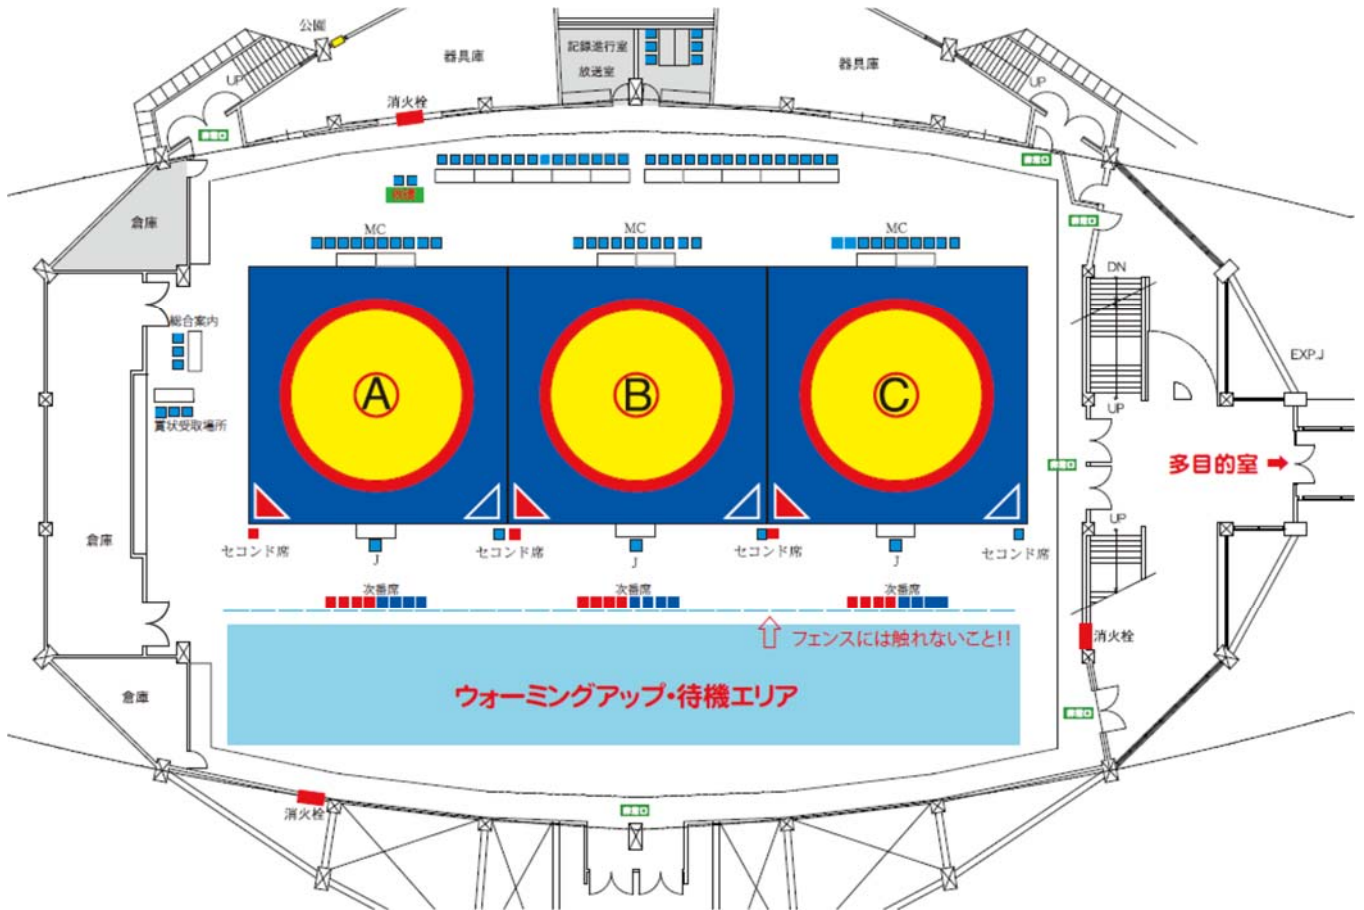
公園

器具庫

記録進行室

放送室

器具庫

UP

消火栓

UP

非常口

非常口

非常口

倉庫

MC

MC

MC

DN

総合案内

EXP.J

A

B

C

賞状受取場所

UP

多目的室

非常口

UP

倉庫

セコンド席

J

セコンド席

J

セコンド席

J

セコンド席

次番席

次番席

次番席

フェンスには触れないこと!!

消火栓

倉庫

ウォーミングアップ・待機エリア

非常口

消火栓

非常口